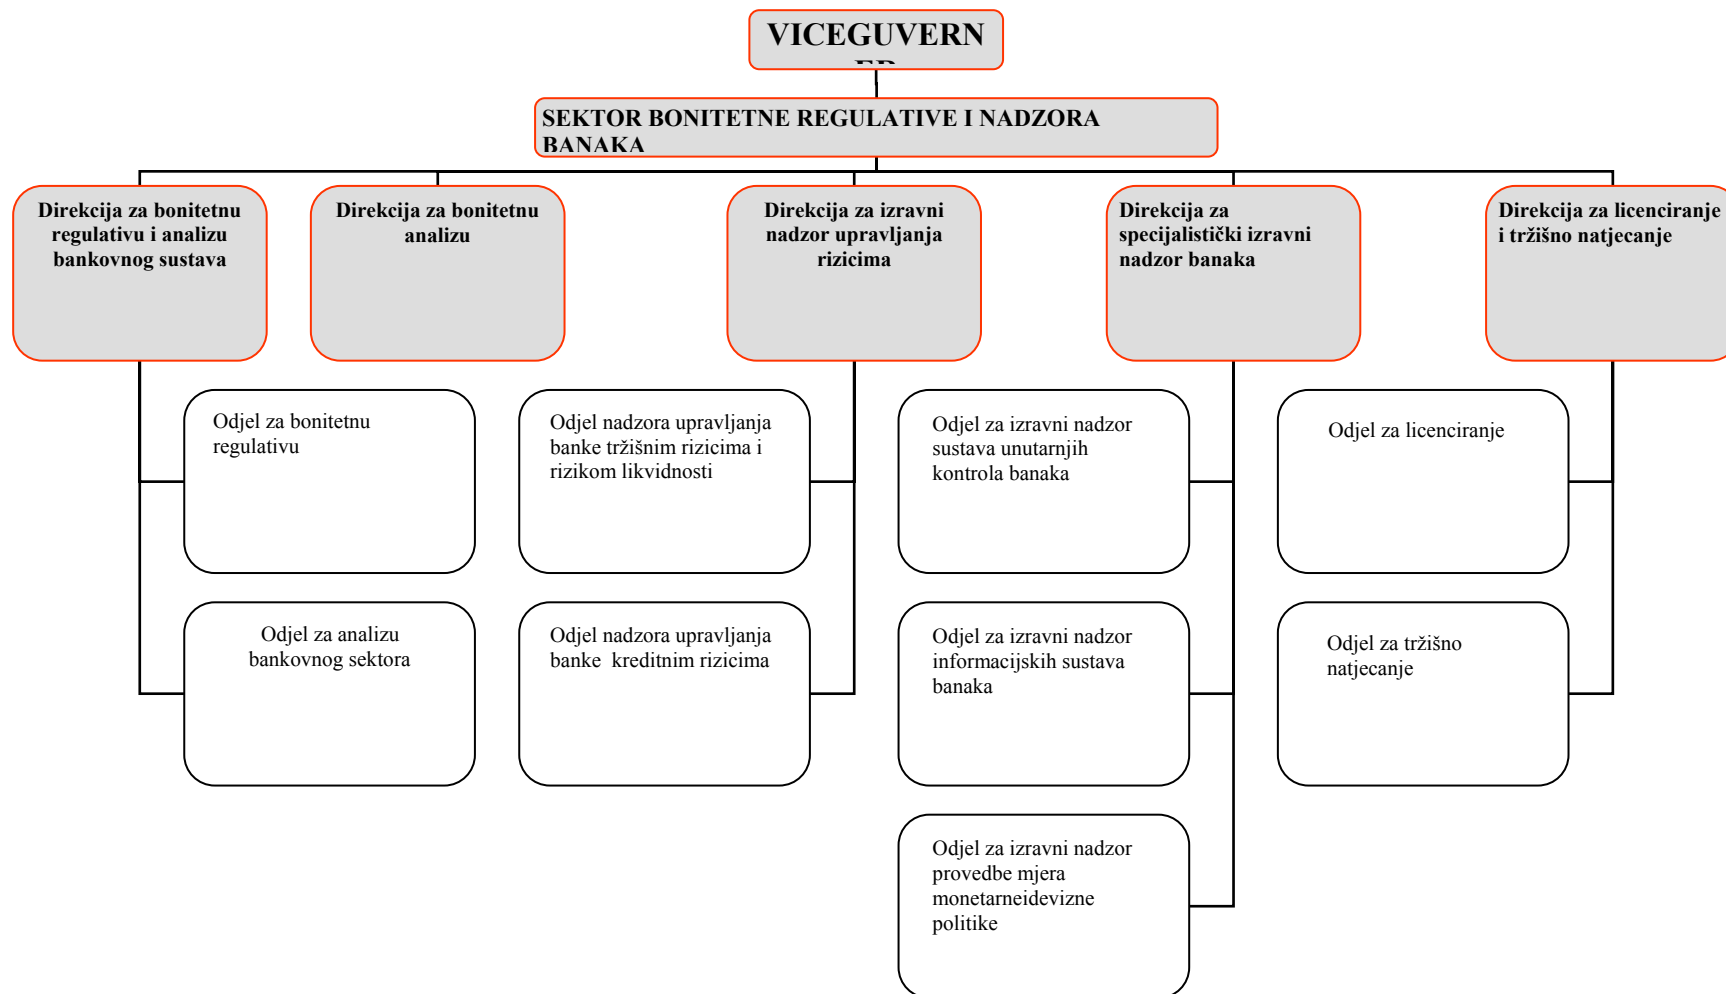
VICEGUVERN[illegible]

SEKTOR BONITETNE REGULATIVE I NADZORA BANAKA

Direkcija za bonitetnu regulativu i analizu bankovnog sustava

Direkcija za bonitetnu analizu

Direkcija za izravni nadzor upravljanja rizicima

Direkcija za specijalistički izravni nadzor banaka

Direkcija za licenciranje i tržišno natjecanje

Odjel za bonitetnu regulativu

Odjel za analizu bankovnog sektora

Odjel nadzora upravljanja banke tržišnim rizicima i rizikom likvidnosti

Odjel nadzora upravljanja banke kreditnim rizicima

Odjel za izravni nadzor sustava unutarnjih kontrola banaka

Odjel za izravni nadzor informacijskih sustava banaka

Odjel za izravni nadzor provedbe mjera monetarneidevizne politike

Odjel za licenciranje

Odjel za tržišno natjecanje